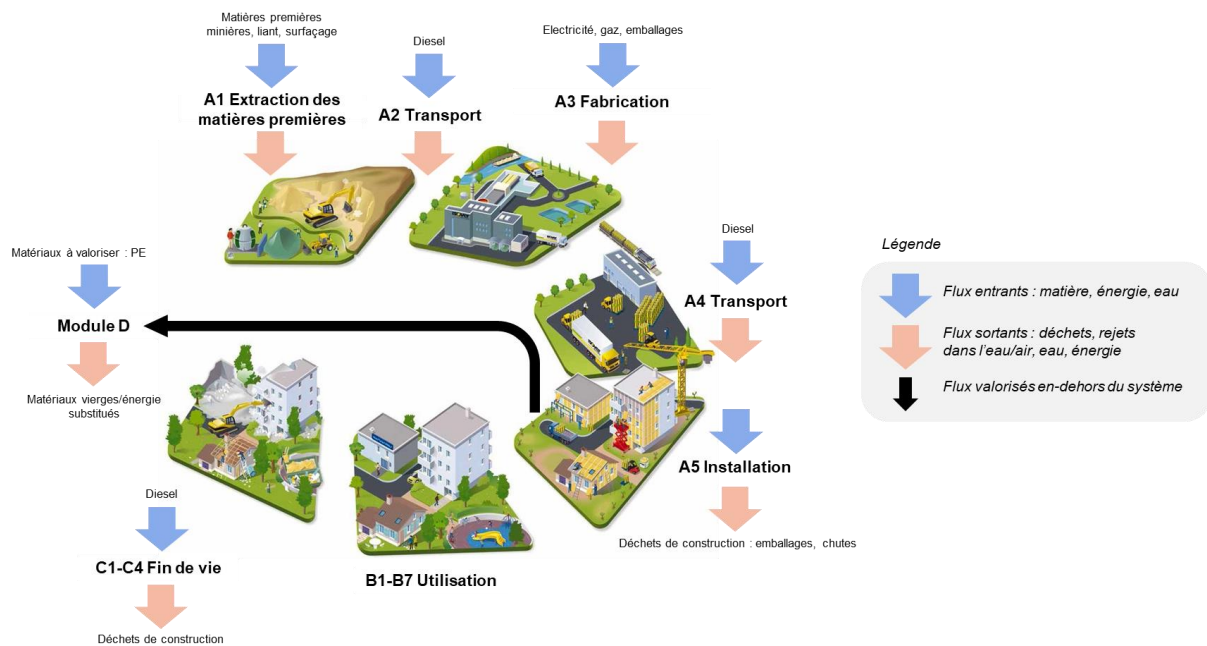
Matières premières minières, liant, surfaçage

A1 Extraction des matières premières

Diesel

A2 Transport

Electricité, gaz, emballages

A3 Fabrication

Diesel

A4 Transport

Matériaux à valoriser : PE

Module D

Matériaux vierges/énergie substitués

A5 Installation

Déchets de construction : emballages, chutes

Diesel

C1-C4 Fin de vie

Déchets de construction

B1-B7 Utilisation

Légende

Flux entrants : matière, énergie, eau

Flux sortants : déchets, rejets dans l'eau/air, eau, énergie

Flux valorisés en-dehors du système